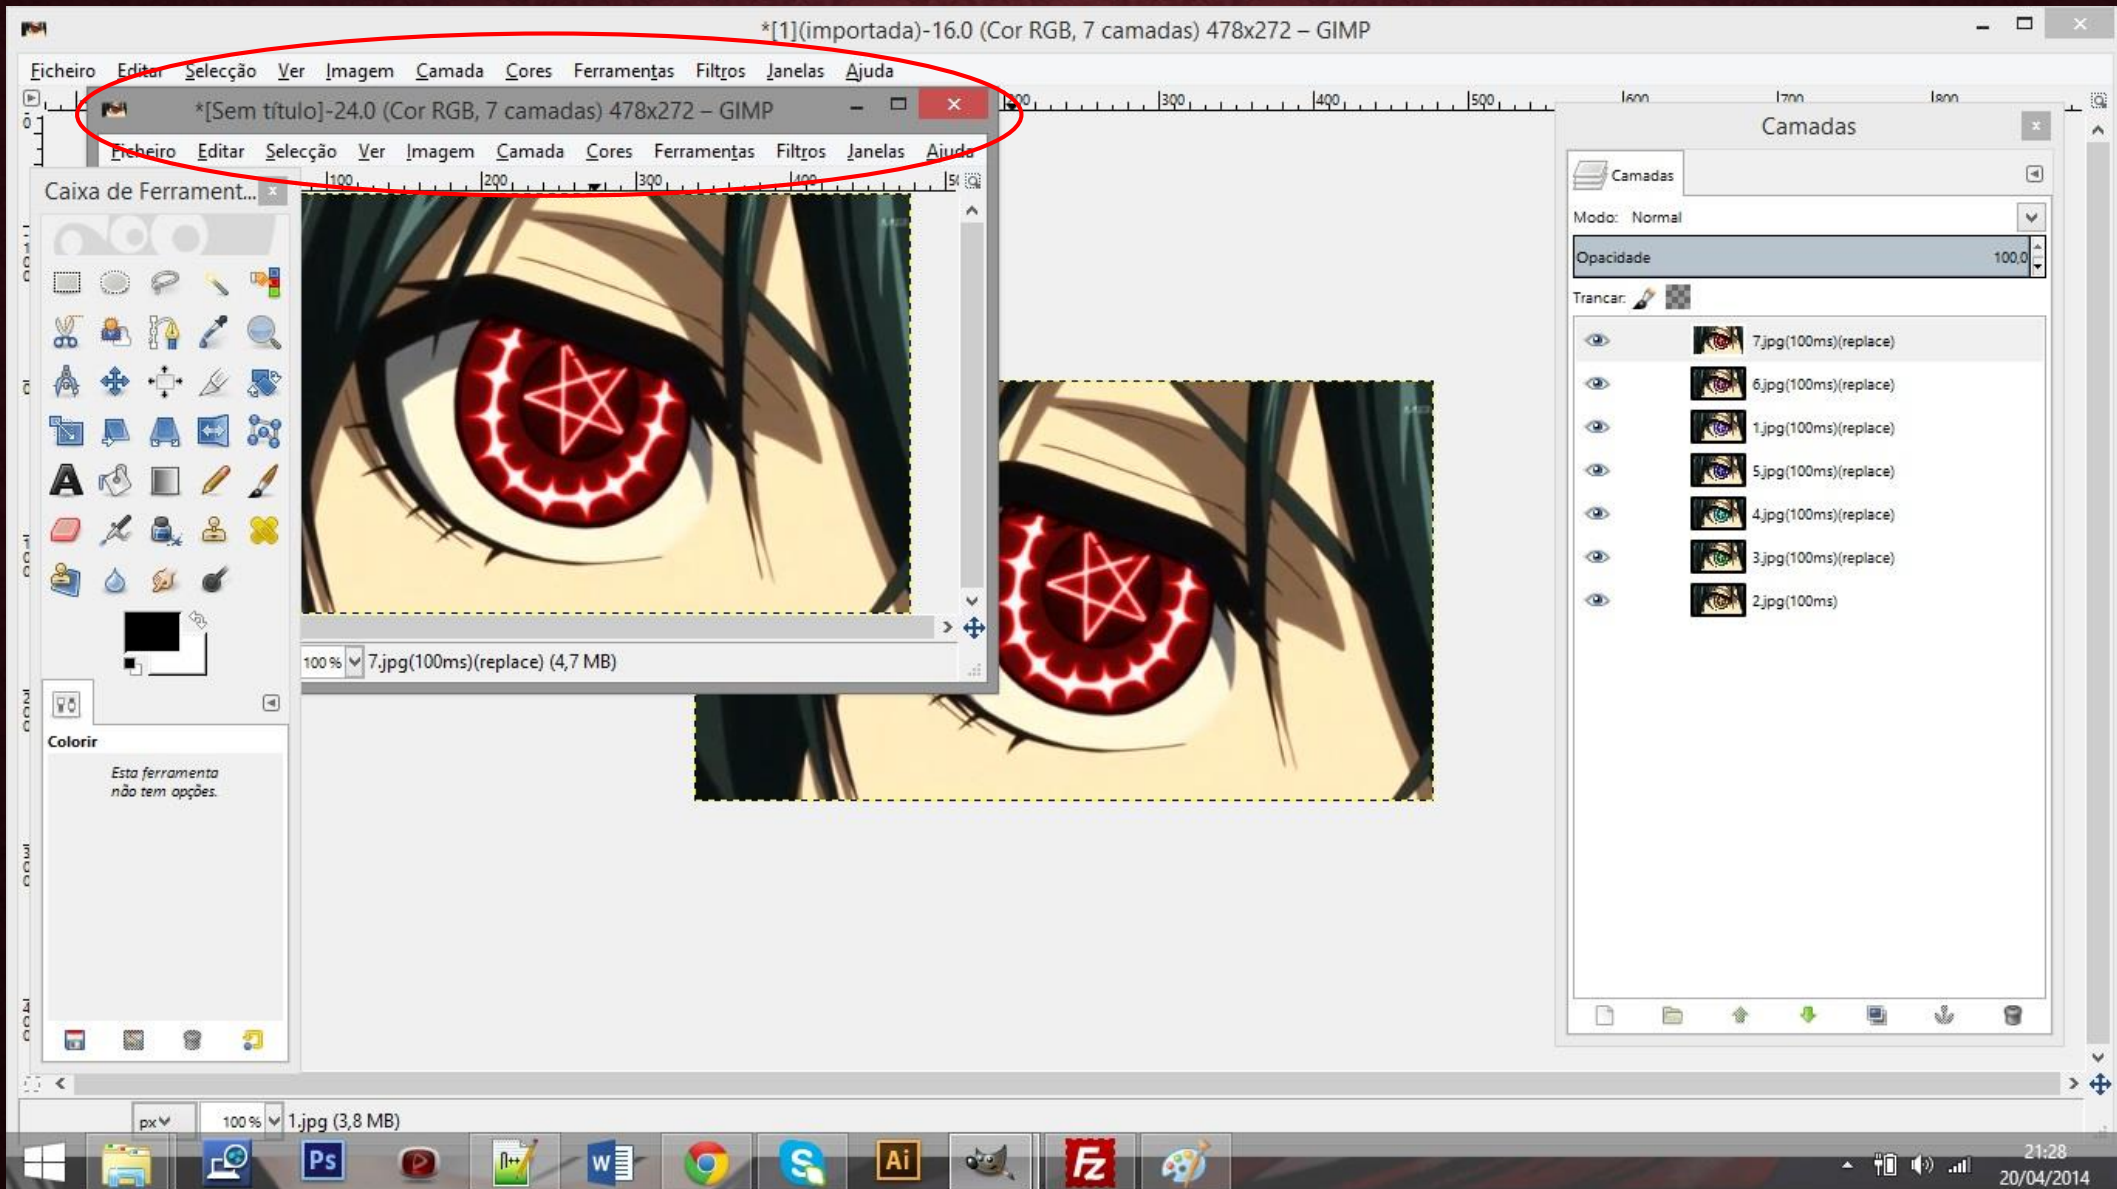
*[1](importada)-16.0 (Cor RGB, 7 camadas) 478x272 – GIMP

Ficheiro Editar Selecção Ver Imagem Camada Cores Ferramentas Filtros Janelas Ajuda

*[Sem título]-24.0 (Cor RGB, 7 camadas) 478x272 – GIMP

Ficheiro Editar Selecção Ver Imagem Camada Cores Ferramentas Filtros Janelas Ajuda

100 200 300 400 500

300 400 500 600 700 800

Caixa de Ferrament...

100 % 7.jpg(100ms)(replace) (4,7 MB)

Colorir

Esta ferramenta não tem opções.

Camadas

Camadas

Modo: Normal

Opacidade 100,0

Trancar:

7.jpg(100ms)(replace)
6.jpg(100ms)(replace)
1.jpg(100ms)(replace)
5.jpg(100ms)(replace)
4.jpg(100ms)(replace)
3.jpg(100ms)(replace)
2.jpg(100ms)

px 100 % 1.jpg (3,8 MB)

Ps Ai

21:28
20/04/2014